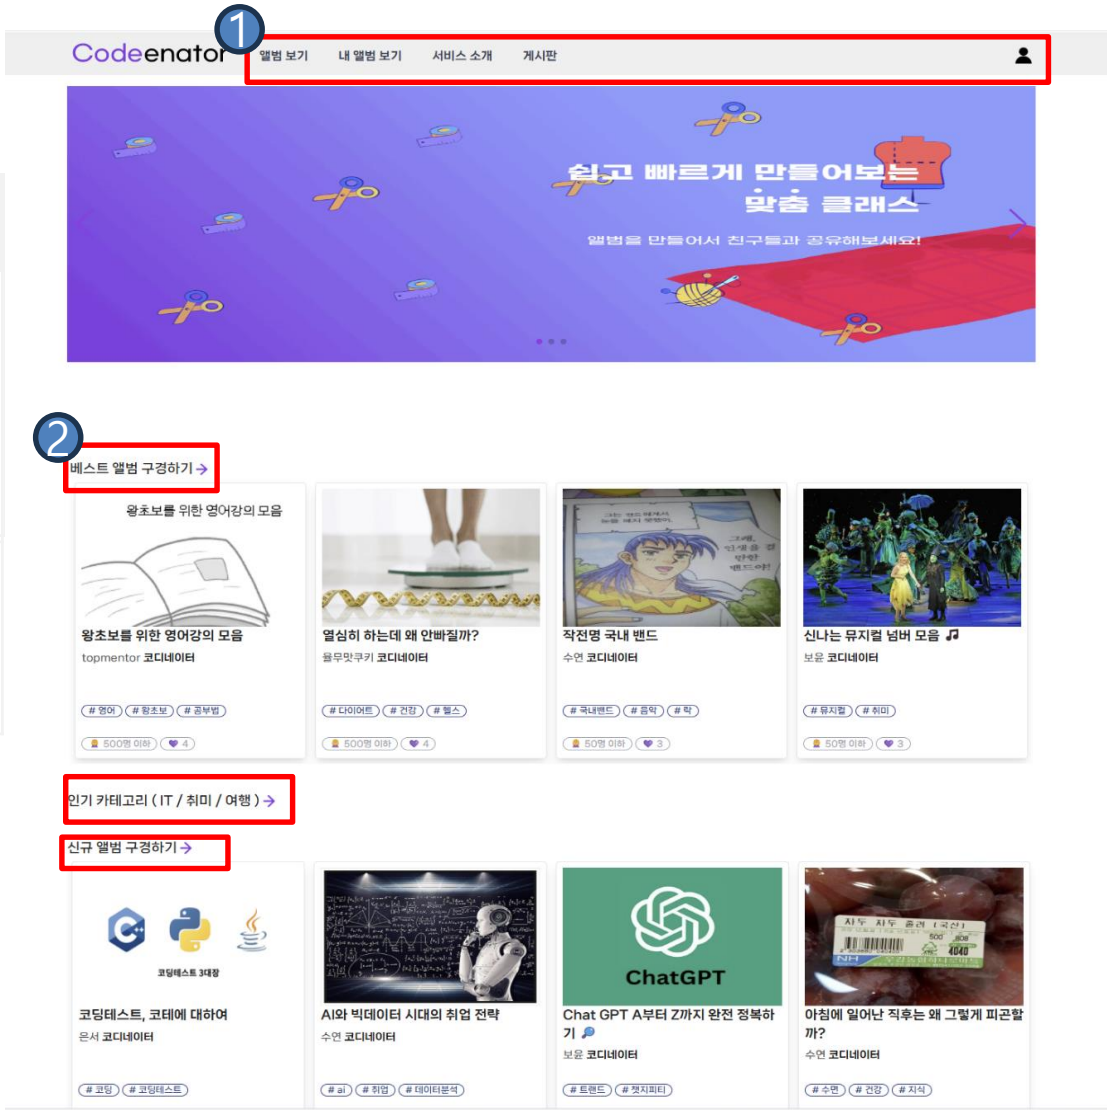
1

Codeenator 앨범 보기 내 앨범 보기 서비스 소개 게시판

쉽고 빠르게 만들어보는 맞춤 클래스

앨범을 만들어서 친구들과 공유해보세요!

2

베스트 앨범 구경하기 →

왕초보를 위한 영어강의 모음

왕초보를 위한 영어강의 모음
topmentor 코디네이터
# 영어 # 왕초보 # 공부법
500명 이하 4

열심히 하는데 왜 안빠질까?
율무맛쿠키 코디네이터
# 다이어트 # 건강 # 헬스
500명 이하 4

작전명 국내 밴드
수연 코디네이터
# 국내밴드 # 음악 # 락
50명 이하 3

신나는 뮤지컬 넘버 모음 ♫
보윤 코디네이터
# 뮤지컬 # 취미
50명 이하 3

인기 카테고리 ( IT / 취미 / 여행 ) →

신규 앨범 구경하기 →

코딩테스트 3대장

코딩테스트, 코테에 대하여
은서 코디네이터
# 코딩 # 코딩테스트

AI와 빅데이터 시대의 취업 전략
수연 코디네이터
# ai # 취업 # 데이터분석

ChatGPT

Chat GPT A부터 Z까지 완전 정복하기
보윤 코디네이터
# 트랜드 # 챗지피티

아침에 일어난 직후는 왜 그렇게 피곤할까?
수연 코디네이터
# 수면 # 건강 # 지식